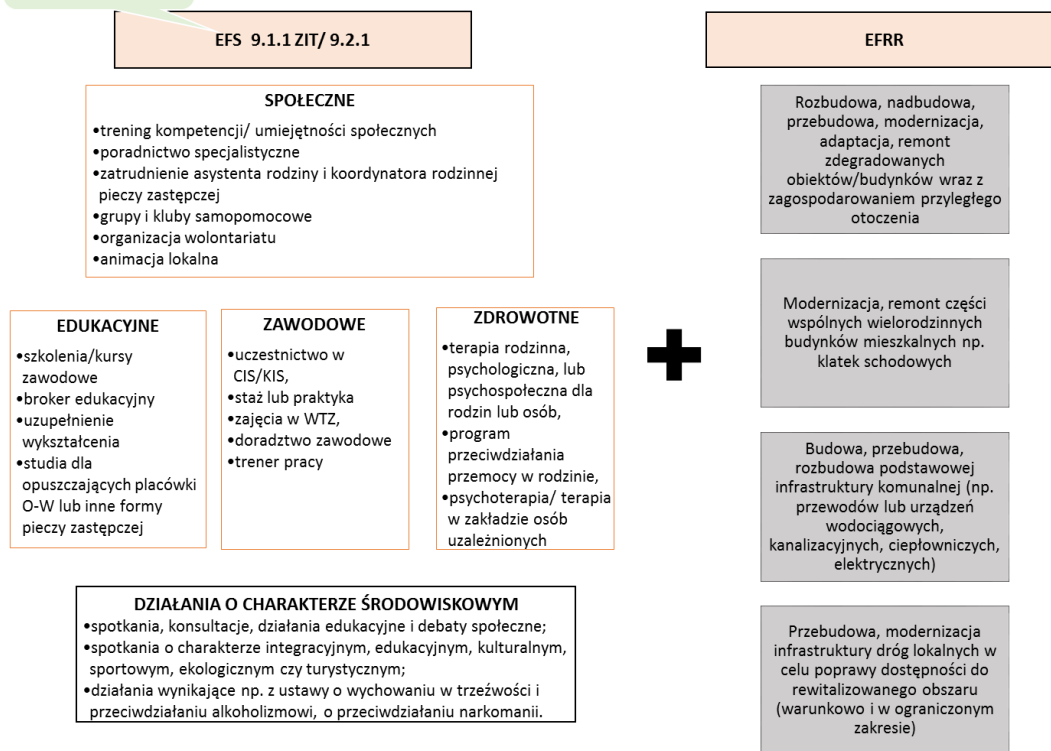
EFS 9.1.1 ZIT/ 9.2.1

SPOŁECZNE
•trening kompetencji/ umiejętności społecznych
•poradnictwo specjalistyczne
•zatrudnienie asystenta rodziny i koordynatora rodzinnej pieczy zastępczej
•grupy i kluby samopomocowe
•organizacja wolontariatu
•animacja lokalna

EDUKACYJNE
•szkolenia/kursy zawodowe
•broker edukacyjny
•uzupełnienie wykształcenia
•studia dla opuszczających placówki O-W lub inne formy pieczy zastępczej

ZAWODOWE
•uczestnictwo w CIS/KIS,
•staż lub praktyka
•zajęcia w WTZ,
•doradztwo zawodowe
•trener pracy

ZDROWOTNE
•terapia rodzinna, psychologiczna, lub psychospołeczna dla rodzin lub osób,
•program przeciwdziałania przemocy w rodzinie,
•psychoterapia/ terapia w zakładzie osób uzależnionych

DZIAŁANIA O CHARAKTERZE ŚRODOWISKOWYM
•spotkania, konsultacje, działania edukacyjne i debaty społeczne;
•spotkania o charakterze integracyjnym, edukacyjnym, kulturalnym, sportowym, ekologicznym czy turystycznym;
•działania wynikające np. z ustawy o wychowaniu w trzeźwości i przeciwdziałaniu alkoholizmowi, o przeciwdziałaniu narkomanii.

EFRR

Rozbudowa, nadbudowa, przebudowa, modernizacja, adaptacja, remont zdegradowanych obiektów/budynków wraz z zagospodarowaniem przyległego otoczenia

Modernizacja, remont części wspólnych wielorodzinnych budynków mieszkalnych np. klatek schodowych

Budowa, przebudowa, rozbudowa podstawowej infrastruktury komunalnej (np. przewodów lub urządzeń wodociągowych, kanalizacyjnych, ciepłowniczych, elektrycznych)

Przebudowa, modernizacja infrastruktury dróg lokalnych w celu poprawy dostępności do rewitalizowanego obszaru (warunkowo i w ograniczonym zakresie)